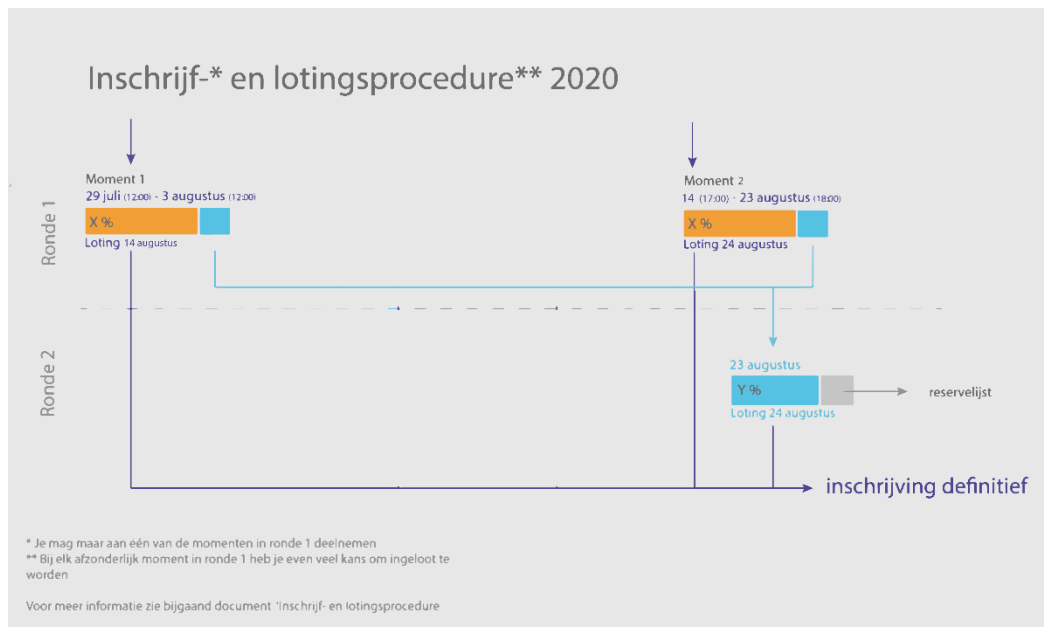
Inschrijf-* en lotingsprocedure** 2020

Ronde 1

Moment 1
29 juli (12:00) - 3 augustus (12:00)
X %
Loting 14 augustus

Moment 2
14 (17:00) - 23 augustus (18:00)
X %
Loting 24 augustus

Ronde 2

23 augustus
Y %
Loting 24 augustus
reservelijst

inschrijving definitief

* Je mag maar aan één van de momenten in ronde 1 deelnemen
** Bij elk afzonderlijk moment in ronde 1 heb je even veel kans om ingeloot te worden

Voor meer informatie zie bijgaand document 'Inschrijf- en lotingsprocedure